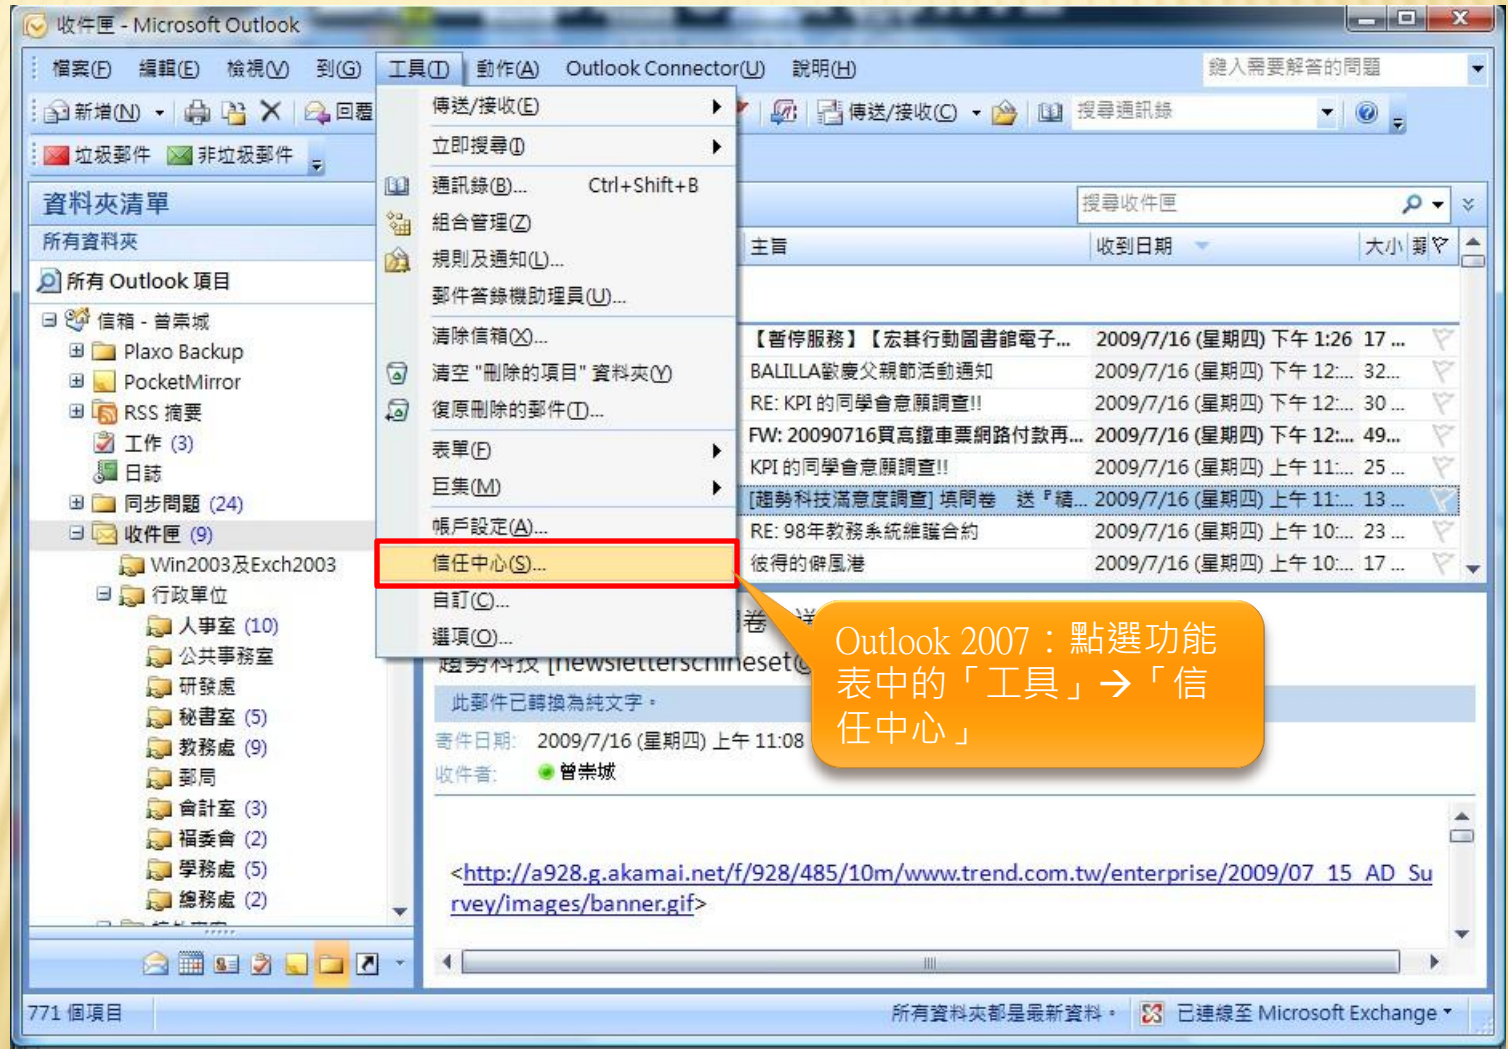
收件匣 - Microsoft Outlook

檔案(F) 編輯(E) 檢視(V) 到(G) 工具(T) 動作(A) Outlook Connector(U) 說明(H)

鍵入需要解答的問題

新增(N) 回覆 傳送/接收(C) 搜尋通訊錄

垃圾郵件 非垃圾郵件

資料夾清單
所有資料夾
所有 Outlook 項目
信箱 - 曾崇城
Plaxo Backup
PocketMirror
RSS 摘要
工作 (3)
日誌
同步問題 (24)
收件匣 (9)
Win2003及Exch2003
行政單位
人事室 (10)
公共事務室
研發處
秘書室 (5)
教務處 (9)
郵局
會計室 (3)
福委會 (2)
學務處 (5)
總務處 (2)

傳送/接收(E)
立即搜尋(I)
通訊錄(B)... Ctrl+Shift+B
組合管理(Z)
規則及通知(L)...
郵件答錄機助理員(U)...
清除信箱(X)...
清空 "刪除的項目" 資料夾(Y)
復原刪除的郵件(T)...
表單(F)
巨集(M)
帳戶設定(A)...
信任中心(S)...
自訂(C)...
選項(O)...

搜尋收件匣

| 主旨 | 收到日期 | 大小 |
|---|---|---|
| 【暫停服務】【宏碁行動圖書館電子... | 2009/7/16 (星期四) 下午 1:26 | 17 ... |
| BALILLA歡慶父親節活動通知 | 2009/7/16 (星期四) 下午 12:... | 32... |
| RE: KPI 的同學會意願調查!! | 2009/7/16 (星期四) 下午 12:... | 30 ... |
| FW: 20090716買高鐵車票網路付款再... | 2009/7/16 (星期四) 下午 12:... | 49... |
| KPI 的同學會意願調查!! | 2009/7/16 (星期四) 上午 11:... | 25 ... |
| [趨勢科技滿意度調查] 填問卷 送『精... | 2009/7/16 (星期四) 上午 11:... | 13 ... |
| RE: 98年教務系統維護合約 | 2009/7/16 (星期四) 上午 10:... | 23 ... |
| 彼得的僻風港 | 2009/7/16 (星期四) 上午 10:... | 17 ... |

Outlook 2007：點選功能表中的「工具」→「信任中心」

趨勢科技 [newsletterschineset@
此郵件已轉換為純文字。
寄件日期: 2009/7/16 (星期四) 上午 11:08
收件者: 曾崇城

<http://a928.g.akamai.net/f/928/485/10m/www.trend.com.tw/enterprise/2009/07_15_AD_Survey/images/banner.gif>

771 個項目 所有資料夾都是最新資料。 已連線至 Microsoft Exchange